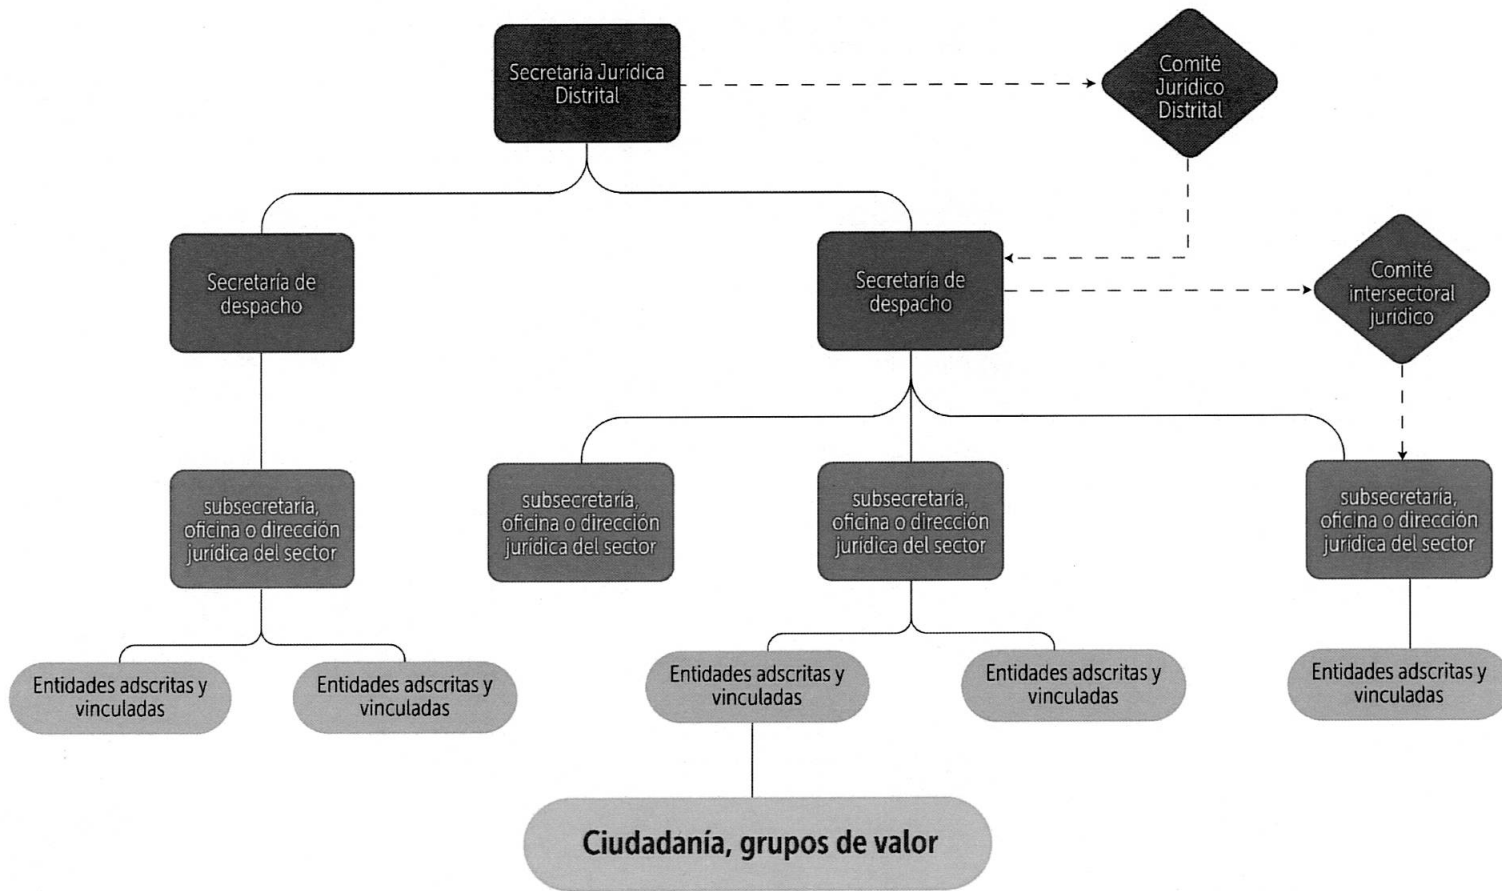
Secretaría Jurídica Distrital

Comité Jurídico Distrital

Secretaría de despacho

Secretaría de despacho

Comité intersectoral jurídico

subsecretaría, oficina o dirección jurídica del sector

subsecretaría, oficina o dirección jurídica del sector

subsecretaría, oficina o dirección jurídica del sector

subsecretaría, oficina o dirección jurídica del sector

Entidades adscritas y vinculadas

Entidades adscritas y vinculadas

Entidades adscritas y vinculadas

Entidades adscritas y vinculadas

Entidades adscritas y vinculadas

Ciudadanía, grupos de valor